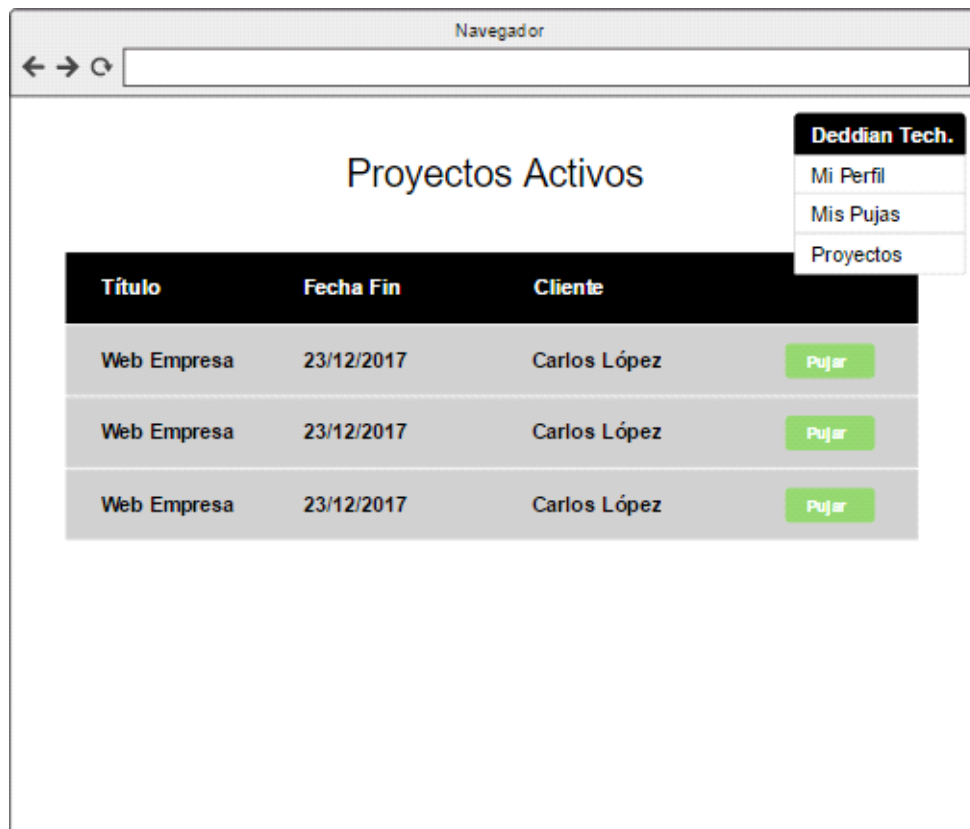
Navegador

Deddian Tech.
Mi Perfil
Mis Pujas
Proyectos

Proyectos Activos

| Título | Fecha Fin | Cliente | |
|---|---|---|---|
| Web Empresa | 23/12/2017 | Carlos López | Pujar |
| Web Empresa | 23/12/2017 | Carlos López | Pujar |
| Web Empresa | 23/12/2017 | Carlos López | Pujar |